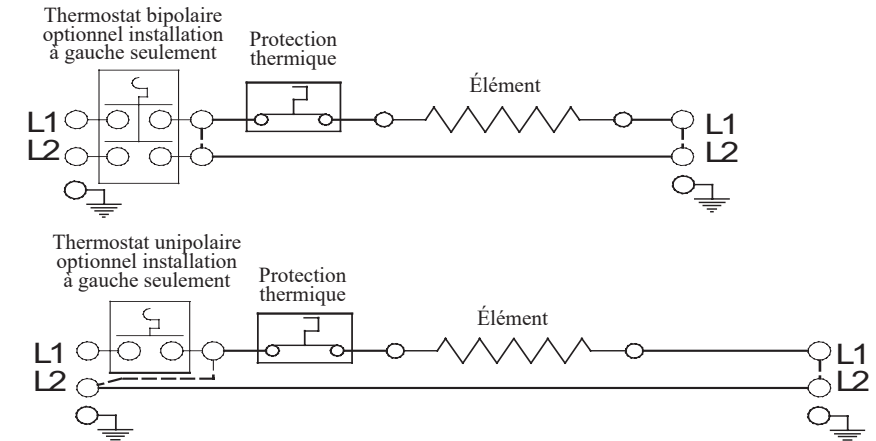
Thermostat bipolaire optionnel installation à gauche seulement

Protection thermique

Élément

L1
L2

L1
L2

Thermostat unipolaire optionnel installation à gauche seulement

Protection thermique

Élément

L1
L2

L1
L2